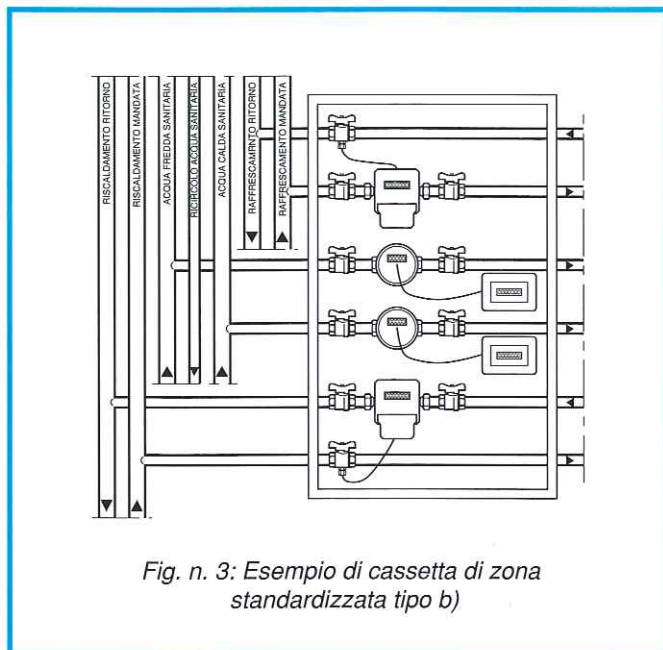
RISCALDAMENTO RITORNO
RISCALDAMENTO MANDATA
ACQUA FREDDA SANITARIA
RICIRCOLO ACQUA SANITARIA
ACQUA CALDA SANITARIA
RAFFRESCAMRNTO RITORNO
RAFFRESCAMENTO MANDATA

Fig. n. 3: Esempio di cassetta di zona standardizzata tipo b)